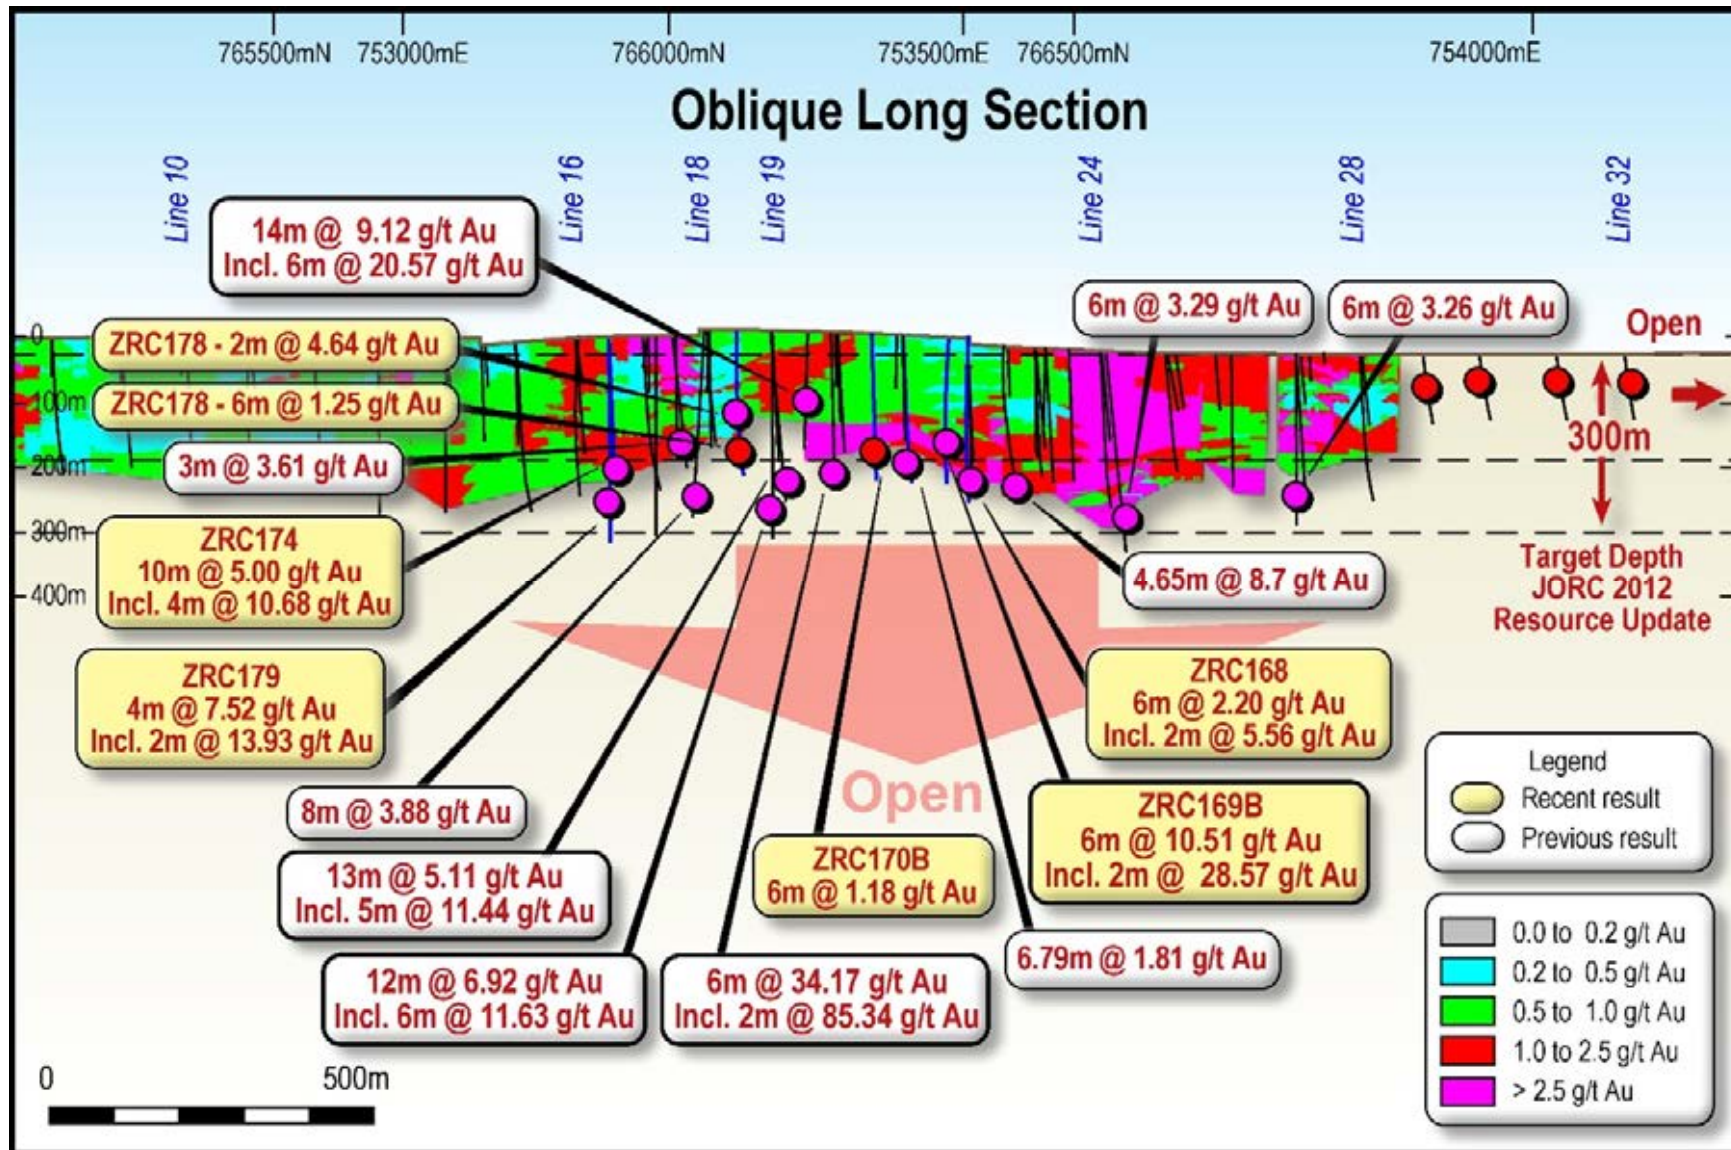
765500mN 753000mE 766000mN 753500mE 766500mN 754000mE

Oblique Long Section

Line 10 Line 16 Line 18 Line 19 Line 24 Line 28 Line 32

14m @ 9.12 g/t Au
Incl. 6m @ 20.57 g/t Au

6m @ 3.29 g/t Au

6m @ 3.26 g/t Au

Open

0
100m
200m
300m
400m

ZRC178 - 2m @ 4.64 g/t Au

ZRC178 - 6m @ 1.25 g/t Au

3m @ 3.61 g/t Au

300m

Target Depth
JORC 2012
Resource Update

ZRC174
10m @ 5.00 g/t Au
Incl. 4m @ 10.68 g/t Au

4.65m @ 8.7 g/t Au

ZRC179
4m @ 7.52 g/t Au
Incl. 2m @ 13.93 g/t Au

ZRC168
6m @ 2.20 g/t Au
Incl. 2m @ 5.56 g/t Au

Open

8m @ 3.88 g/t Au

ZRC169B
6m @ 10.51 g/t Au
Incl. 2m @ 28.57 g/t Au

13m @ 5.11 g/t Au
Incl. 5m @ 11.44 g/t Au

ZRC170B
6m @ 1.18 g/t Au

Legend
Recent result
Previous result

6.79m @ 1.81 g/t Au

12m @ 6.92 g/t Au
Incl. 6m @ 11.63 g/t Au

6m @ 34.17 g/t Au
Incl. 2m @ 85.34 g/t Au

0.0 to 0.2 g/t Au
0.2 to 0.5 g/t Au
0.5 to 1.0 g/t Au
1.0 to 2.5 g/t Au
> 2.5 g/t Au

0 500m